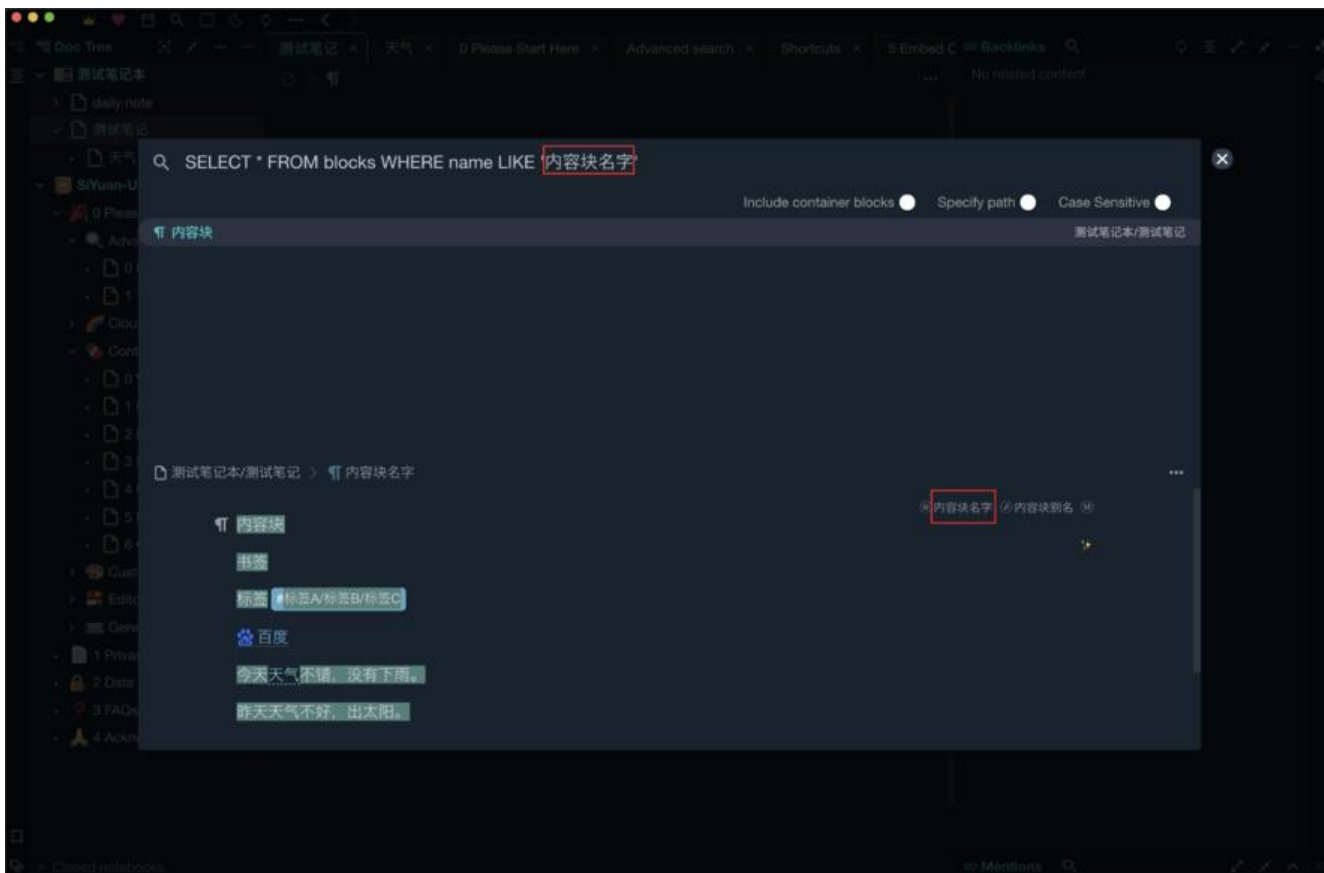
Doc Tree
测试笔记 ×
天气 ×
0 Please Start Here ×
Advanced search ×
Shortcuts ×
5 Embed C
Backlinks
No related content

测试笔记本
daily note
测试笔记
天气
SiYuan-U
0 Pleas
Adva
D 0
D 1
Clou
Cont
D 0
D 1
D 2
D 3
D 4
D 5
D 6
Cust
Edito
Gene
1 Priva
2 Data
3 FAQs
4 Ackno

SELECT * FROM blocks WHERE name LIKE '内容块名字'

Include container blocks
Specify path
Case Sensitive

¶ 内容块
测试笔记本/测试笔记

测试笔记本/测试笔记 > ¶ 内容块名字

内容块名字 内容块别名

¶ 内容块

书签

标签 #标签A/标签B/标签C

百度

今天天气不错，没有下雨。

昨天天气不好，出太阳。

Closed notebooks
Mentions